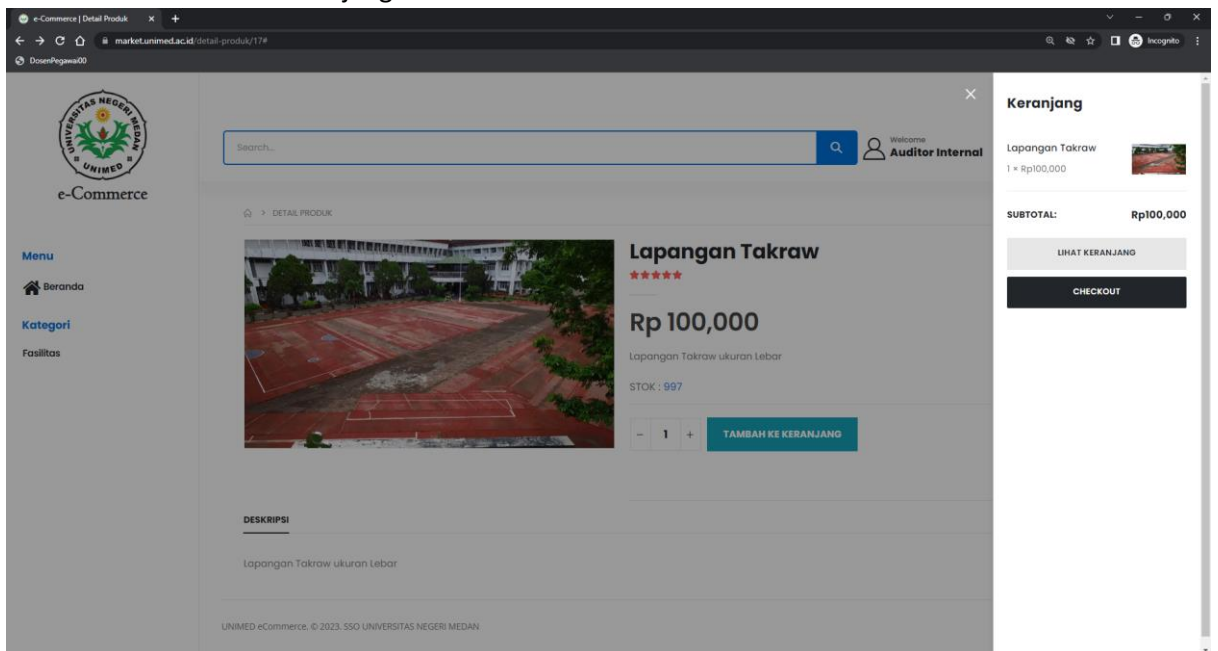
e-Commerce | Detail Produk
market.unimed.ac.id/detail-produk/17#
Incognito
DosenPegawai00

UNIVERSITAS NEGERI MEDAN
UNIMED
e-Commerce

Search...

Welcome
Auditor Internal

Menu
Beranda
Kategori
Fasilitas

> DETAIL PRODUK

Lapangan Takraw
★★★★★

Rp 100,000

Lapangan Takraw ukuran Lebar

STOK : 997

- 1 +
TAMBAH KE KERANJANG

DESKRIPSI

Lapangan Takraw ukuran Lebar

UNIMED eCommerce. © 2023. SSO UNIVERSITAS NEGERI MEDAN

Keranjang

Lapangan Takraw
1 × Rp100,000

SUBTOTAL:
Rp100,000

LIHAT KERANJANG

CHECKOUT